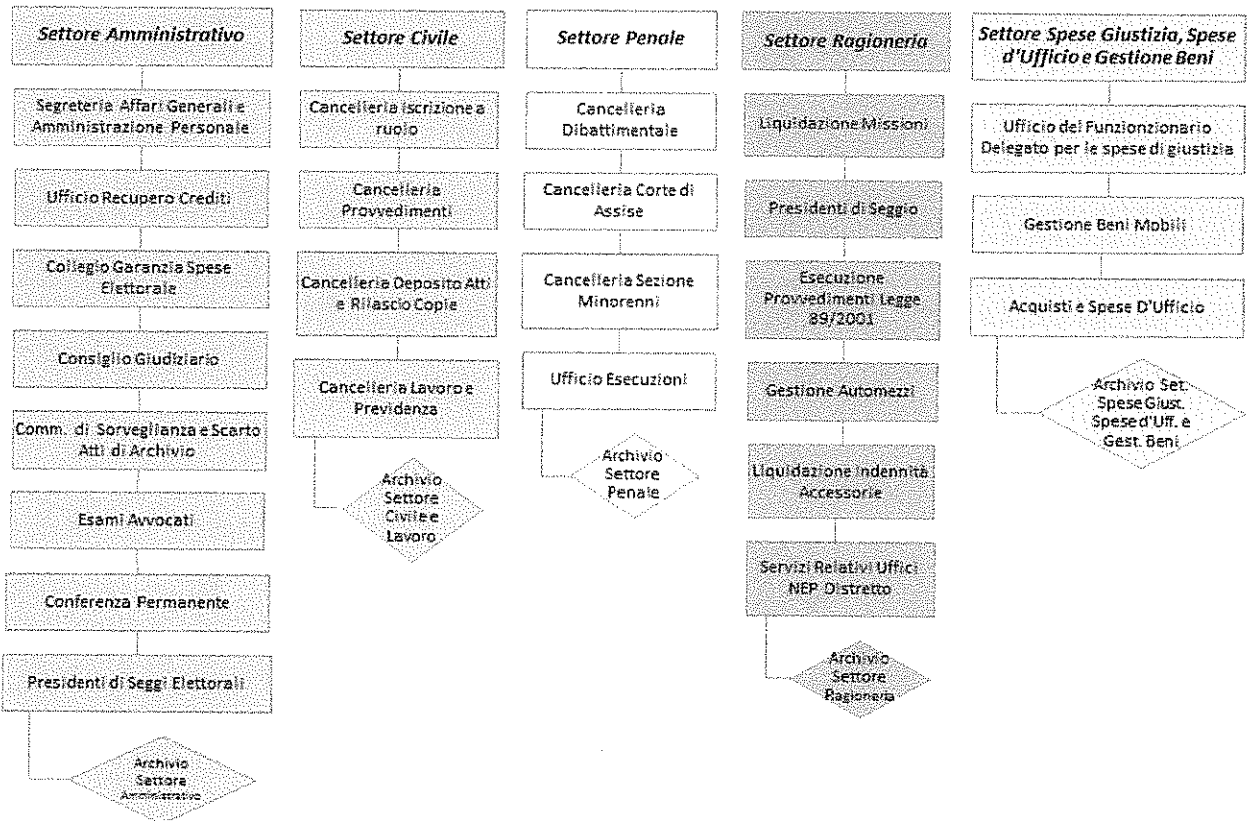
Settore Amministrativo

Segreteria Affari Generali e Amministrazione Personale

Ufficio Recupero Crediti

Collegio Garanzia Spese Elettorale

Consiglio Giudiziario

Comm. di Sorveglianza e Scarto Atti di Archivio

Esami Avvocati

Conferenza Permanente

Presidenti di Seggi Elettorali

Archivio Settore Amministrativo

Settore Civile

Cancelleria iscrizione a ruolo

Cancelleria Provvedimenti

Cancelleria Deposito Atti e Rilascio Copie

Cancelleria Lavoro e Previdenza

Archivio Settore Civile e Lavoro

Settore Penale

Cancelleria Dibattimentale

Cancelleria Corte di Assise

Cancelleria Sezione Minorenni

Ufficio Esecuzioni

Archivio Settore Penale

Settore Ragioneria

Liquidazione Missioni

Presidenti di Seggio

Esecuzione Provvedimenti Legge 89/2001

Gestione Automezzi

Liquidazione Indennità Accessorie

Servizi Relativi Uffici NEP Distretto

Archivio Settore Ragioneria

Settore Spese Giustizia, Spese d'Ufficio e Gestione Beni

Ufficio del Funzionzionario Delegato per le spese di giustizia

Gestione Beni Mobili

Acquisti e Spese D'Ufficio

Archivio Set. Spese Giust. Spese d'Uff. e Gest. Beni